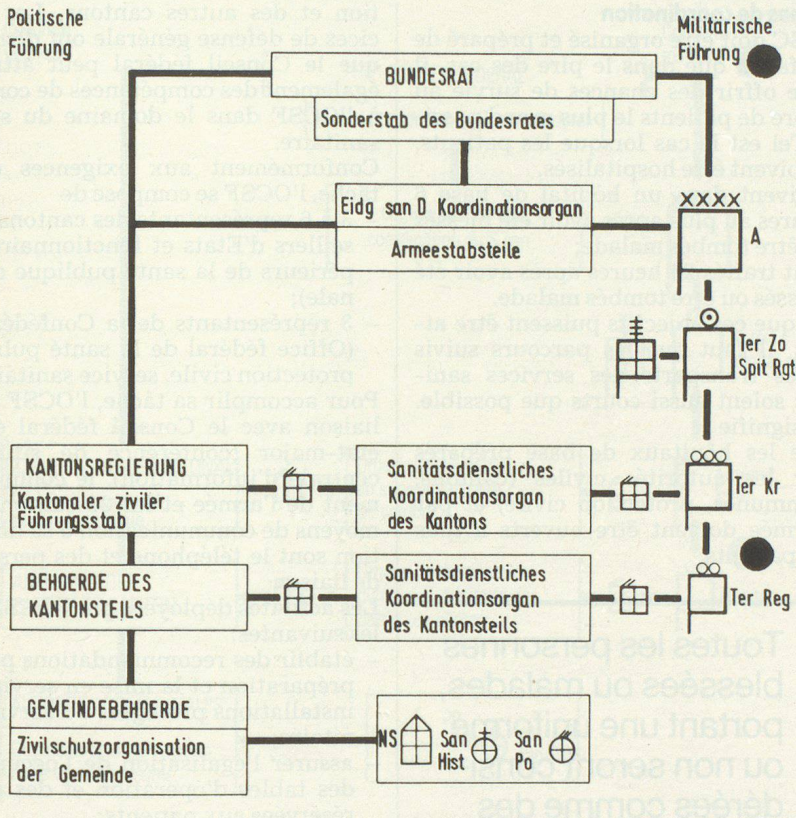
Politische Führung

Militärische Führung

BUNDESRAT

Sonderstab des Bundesrates

Eidg san D Koordinationsorgan

Armeestabsteile

XXXX

A

Ter Zo Spit Rgt

KANTONSREGIERUNG

Kantonaler ziviler Führungsstab

Sanitätsdienstliches Koordinationsorgan des Kantons

Ter Kr

BEHOERDE DES KANTONSTEILS

Sanitätsdienstliches Koordinationsorgan des Kantonsteils

Ter Reg

GEMEINDEBEHOERDE

Zivilschutzorganisation der Gemeinde

NS

San Hist

San Po

Toutes les personnes blessées ou malades portant une uniforme ou non seront considérées comme des